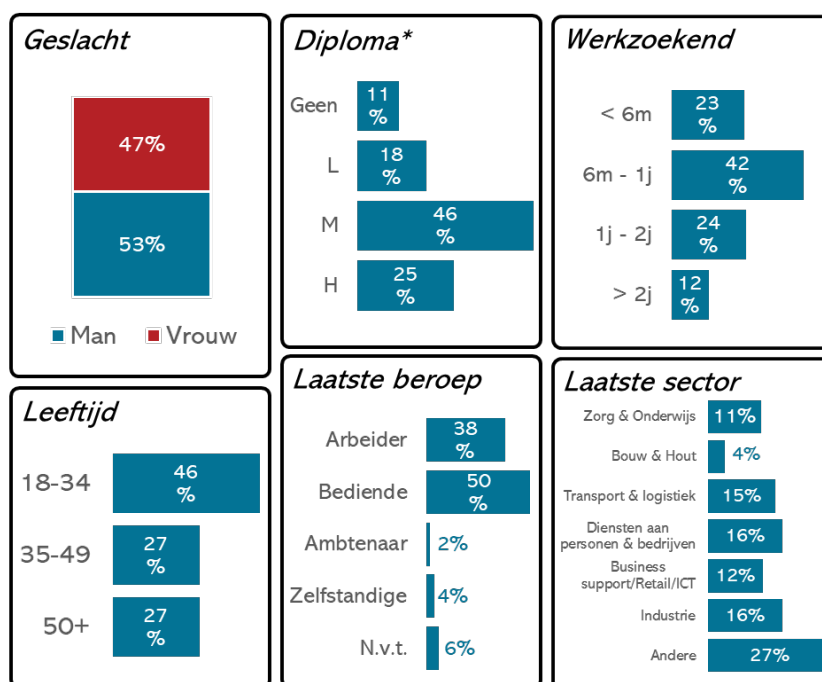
Geslacht

47%

53%

Man Vrouw

Diploma*

Geen 11 %

L 18 %

M 46 %

H 25 %

Werkzoekend

< 6m 23 %

6m - 1j 42 %

1j - 2j 24 %

> 2j 12 %

Leeftijd

18-34 46 %

35-49 27 %

50+ 27 %

Laatste beroep

Arbeider 38 %

Bediende 50 %

Ambtenaar 2%

Zelfstandige 4%

N.v.t. 6%

Laatste sector

Zorg & Onderwijs 11%

Bouw & Hout 4%

Transport & logistiek 15%

Diensten aan personen & bedrijven 16%

Business support/Retail/ICT 12%

Industrie 16%

Andere 27%